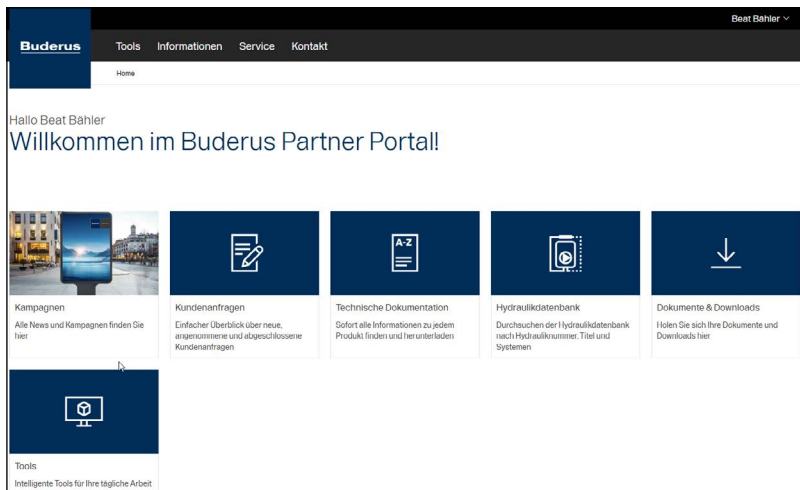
Beat Bähler

Buderus

Tools Informationen Service Kontakt

Home

Hallo Beat Bähler

Willkommen im Buderus Partner Portal!

A-Z

Kampagnen

Alle News und Kampagnen finden Sie hier

Kundenanfragen

Einfacher Überblick über neue, angenommene und abgeschlossene Kundenanfragen

Technische Dokumentation

Sofort alle Informationen zu jedem Produkt finden und herunterladen

Hydraulikdatenbank

Durchsuchen der Hydraulikdatenbank nach Hydraulinummer, Titel und Systemen

Dokumente & Downloads

Holen Sie sich Ihre Dokumente und Downloads hier

Tools

Intelligente Tools für Ihre tägliche Arbeit